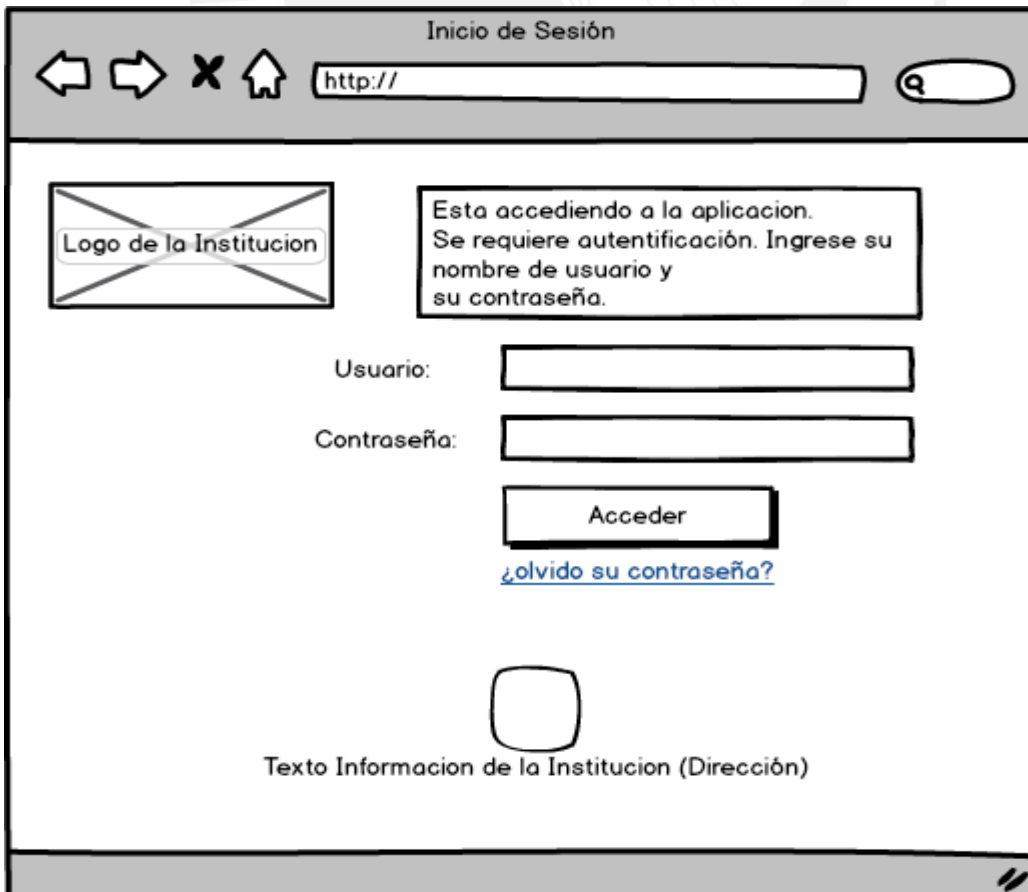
Inicio de Sesión

http://

Logo de la Institucion

Esta accediendo a la aplicacion.
Se requiere autentificación. Ingrese su nombre de usuario y
su contraseña.

Usuario:

Contraseña:

Acceder

¿olvido su contraseña?

Texto Informacion de la Institucion (Dirección)